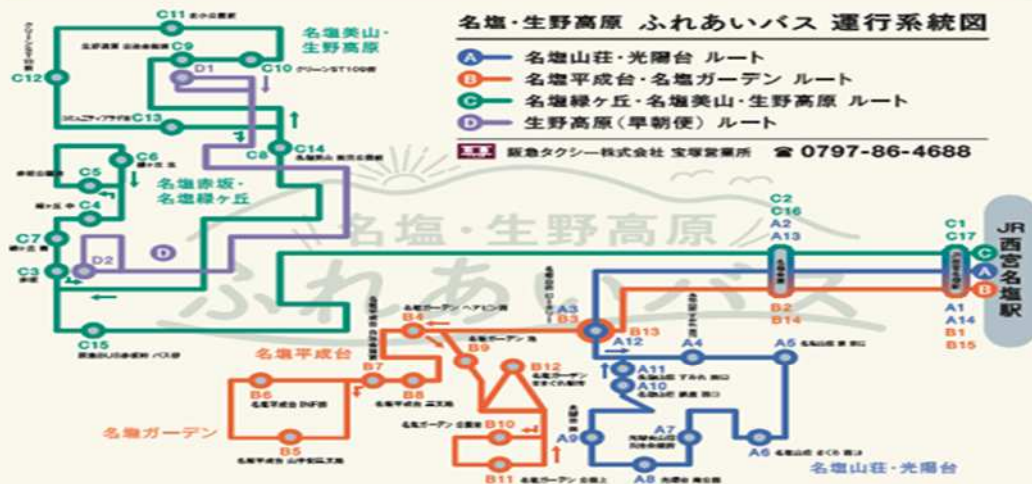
名塩・生野高原 ふれあいバス 運行系統図

A 名塩山荘・光陽台 ルート
B 名塩平成台・名塩ガーデン ルート
C 名塩緑ヶ丘・名塩美山・生野高原 ルート
D 生野高原(早朝便) ルート

阪急タクシー株式会社 宝塚営業所 ☎ 0797-86-4688

名塩・生野高原 ふれあいバス

名塩美山・生野高原
名塩赤坂・名塩緑ヶ丘
名塩平成台
名塩ガーデン
名塩山荘・光陽台

JR西宮名塩駅

C11 C9 C10 C12 C13 D1 C8 C14 C6 C5 C4 C7 C3 D2 D C15
C2 C16 A2 A13 C1 C17 A B C
A3 B3 B13 A12 A4 A5 B2 B14 A1 A14 B1 B15
B4 B9 B12 B7 B8 B6 B5 B10 B11
A11 A10 A9 A7 A6 A8